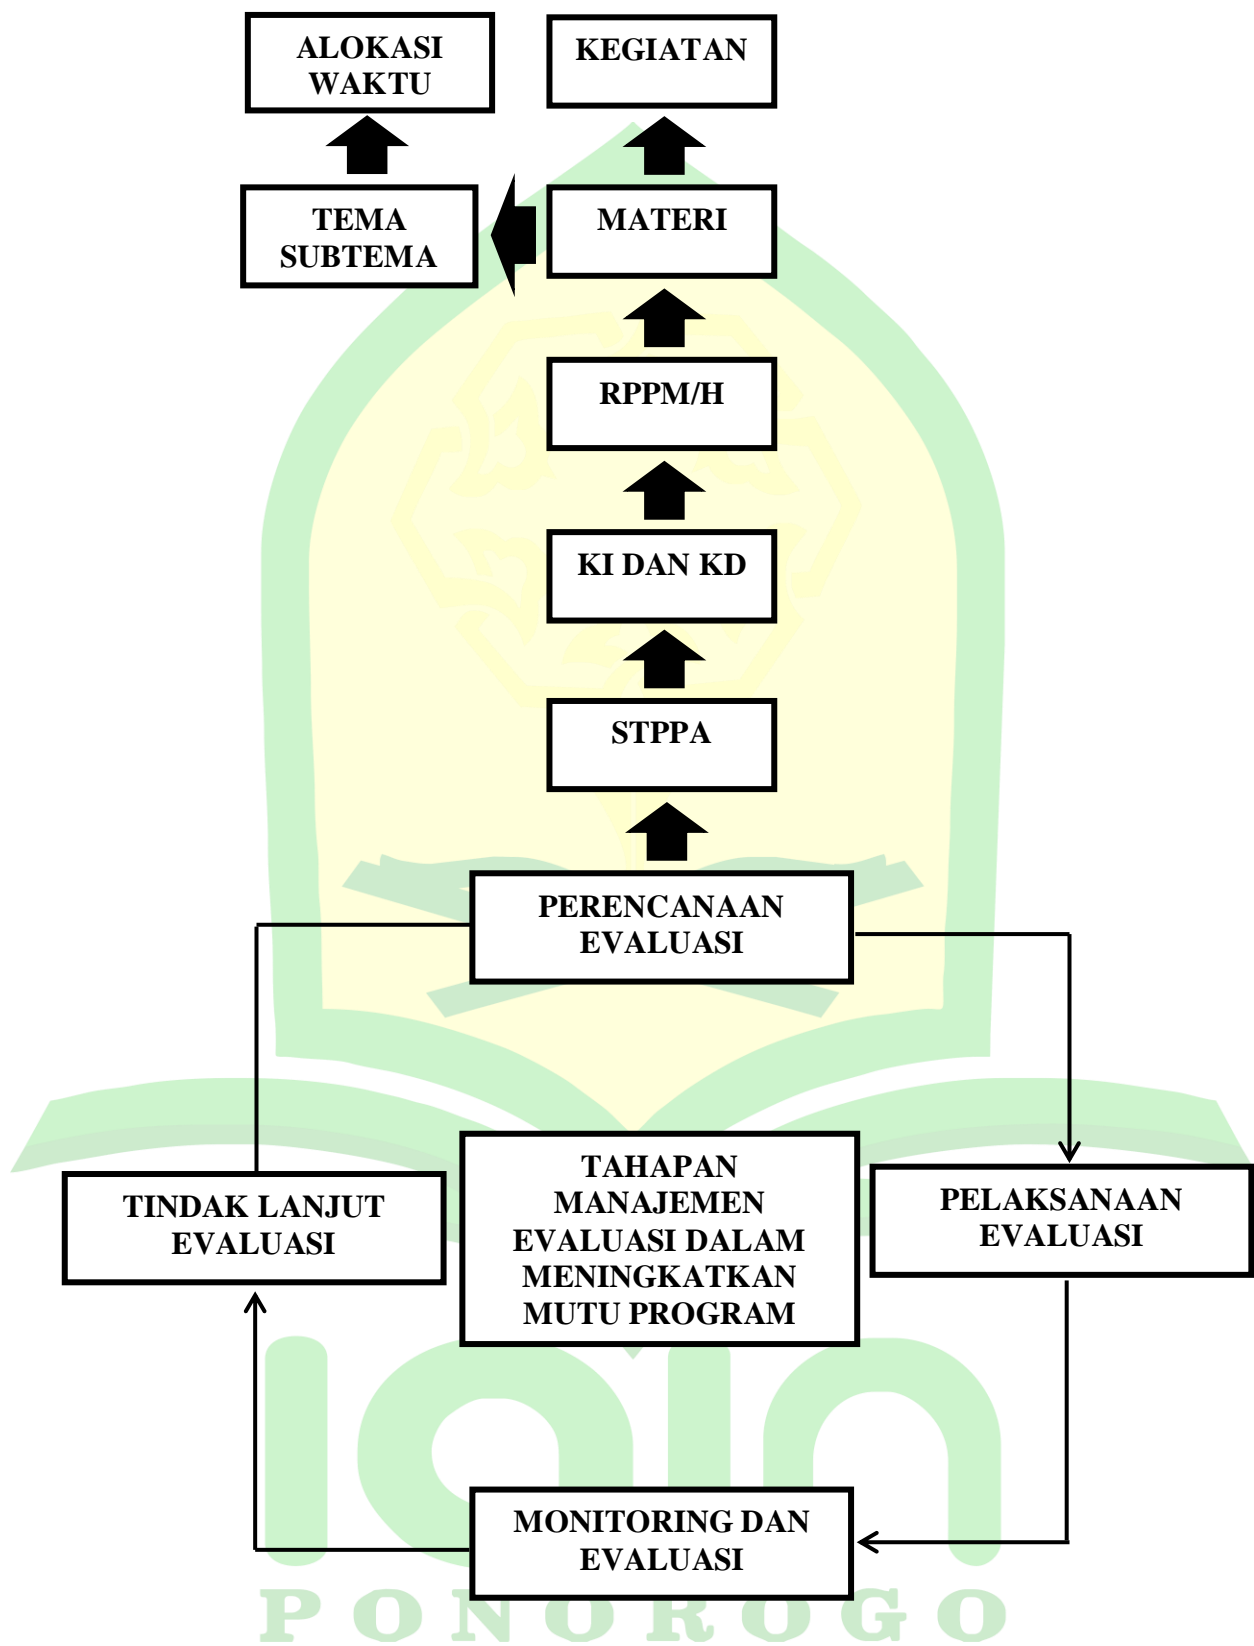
ALOKASI WAKTU

KEGIATAN

TEMA SUBTEMA

MATERI

RPPM/H

KI DAN KD

STPPA

PERENCANAAN EVALUASI

TINDAK LANJUT EVALUASI

TAHAPAN MANAJEMEN EVALUASI DALAM MENINGKATKAN MUTU PROGRAM

PELAKSANAAN EVALUASI

MONITORING DAN EVALUASI

PONOROGO